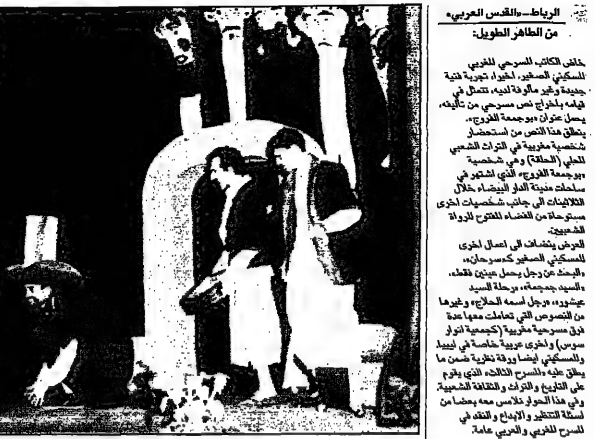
الرباط-«القدس العربي»
من الطاهر الطويل:

خاض الكاتب المسرحي المغربي المسكيني الصغير، اخيرا، تجربة فنية جديدة وغير مألوفة لديه، تتمثل في قيامه باخراج نص مسرحي من تأليفه، يحمل عنوان «بوجمعة الفروج». ينطلق هذا النص من استحضار شخصية مغربية في التراث الشعبي المحلي (الحلقة) وهي شخصية «بوجمعة الفروج» الذي اشتهر في ساحات مدينة الدار البيضاء خلال الثلاثينات الى جانب شخصيات اخرى مستوحاة من الفضاء المفتوح للرواة الشعبيين.

العرض ينضاف الى اعمال اخرى للمسكيني الصغير كـ«سرحان»، «البحث عن رجل يحمل عينين فقط»، «السيد ججحجه»، «رحلة السيد عيشور»، «رجل اسمه الحلاج» وغيرها من النصوص التي تعاملت معها عدة فرق مسرحية مغربية (كجمعية انوار سوس) واخرى عربية خاصة في ليبيا. والمسكيني ايضا ورقة نظرية ضمن ما يطلق عليه «المسرح الثالث» الذي يقوم على التاريخ والتراث والثقافة الشعبية. وفي هذا الحوار نلامس معه بعضا من اسئلة التنظير والابداع والنقد في المسرح المغربي والعربي عامة.